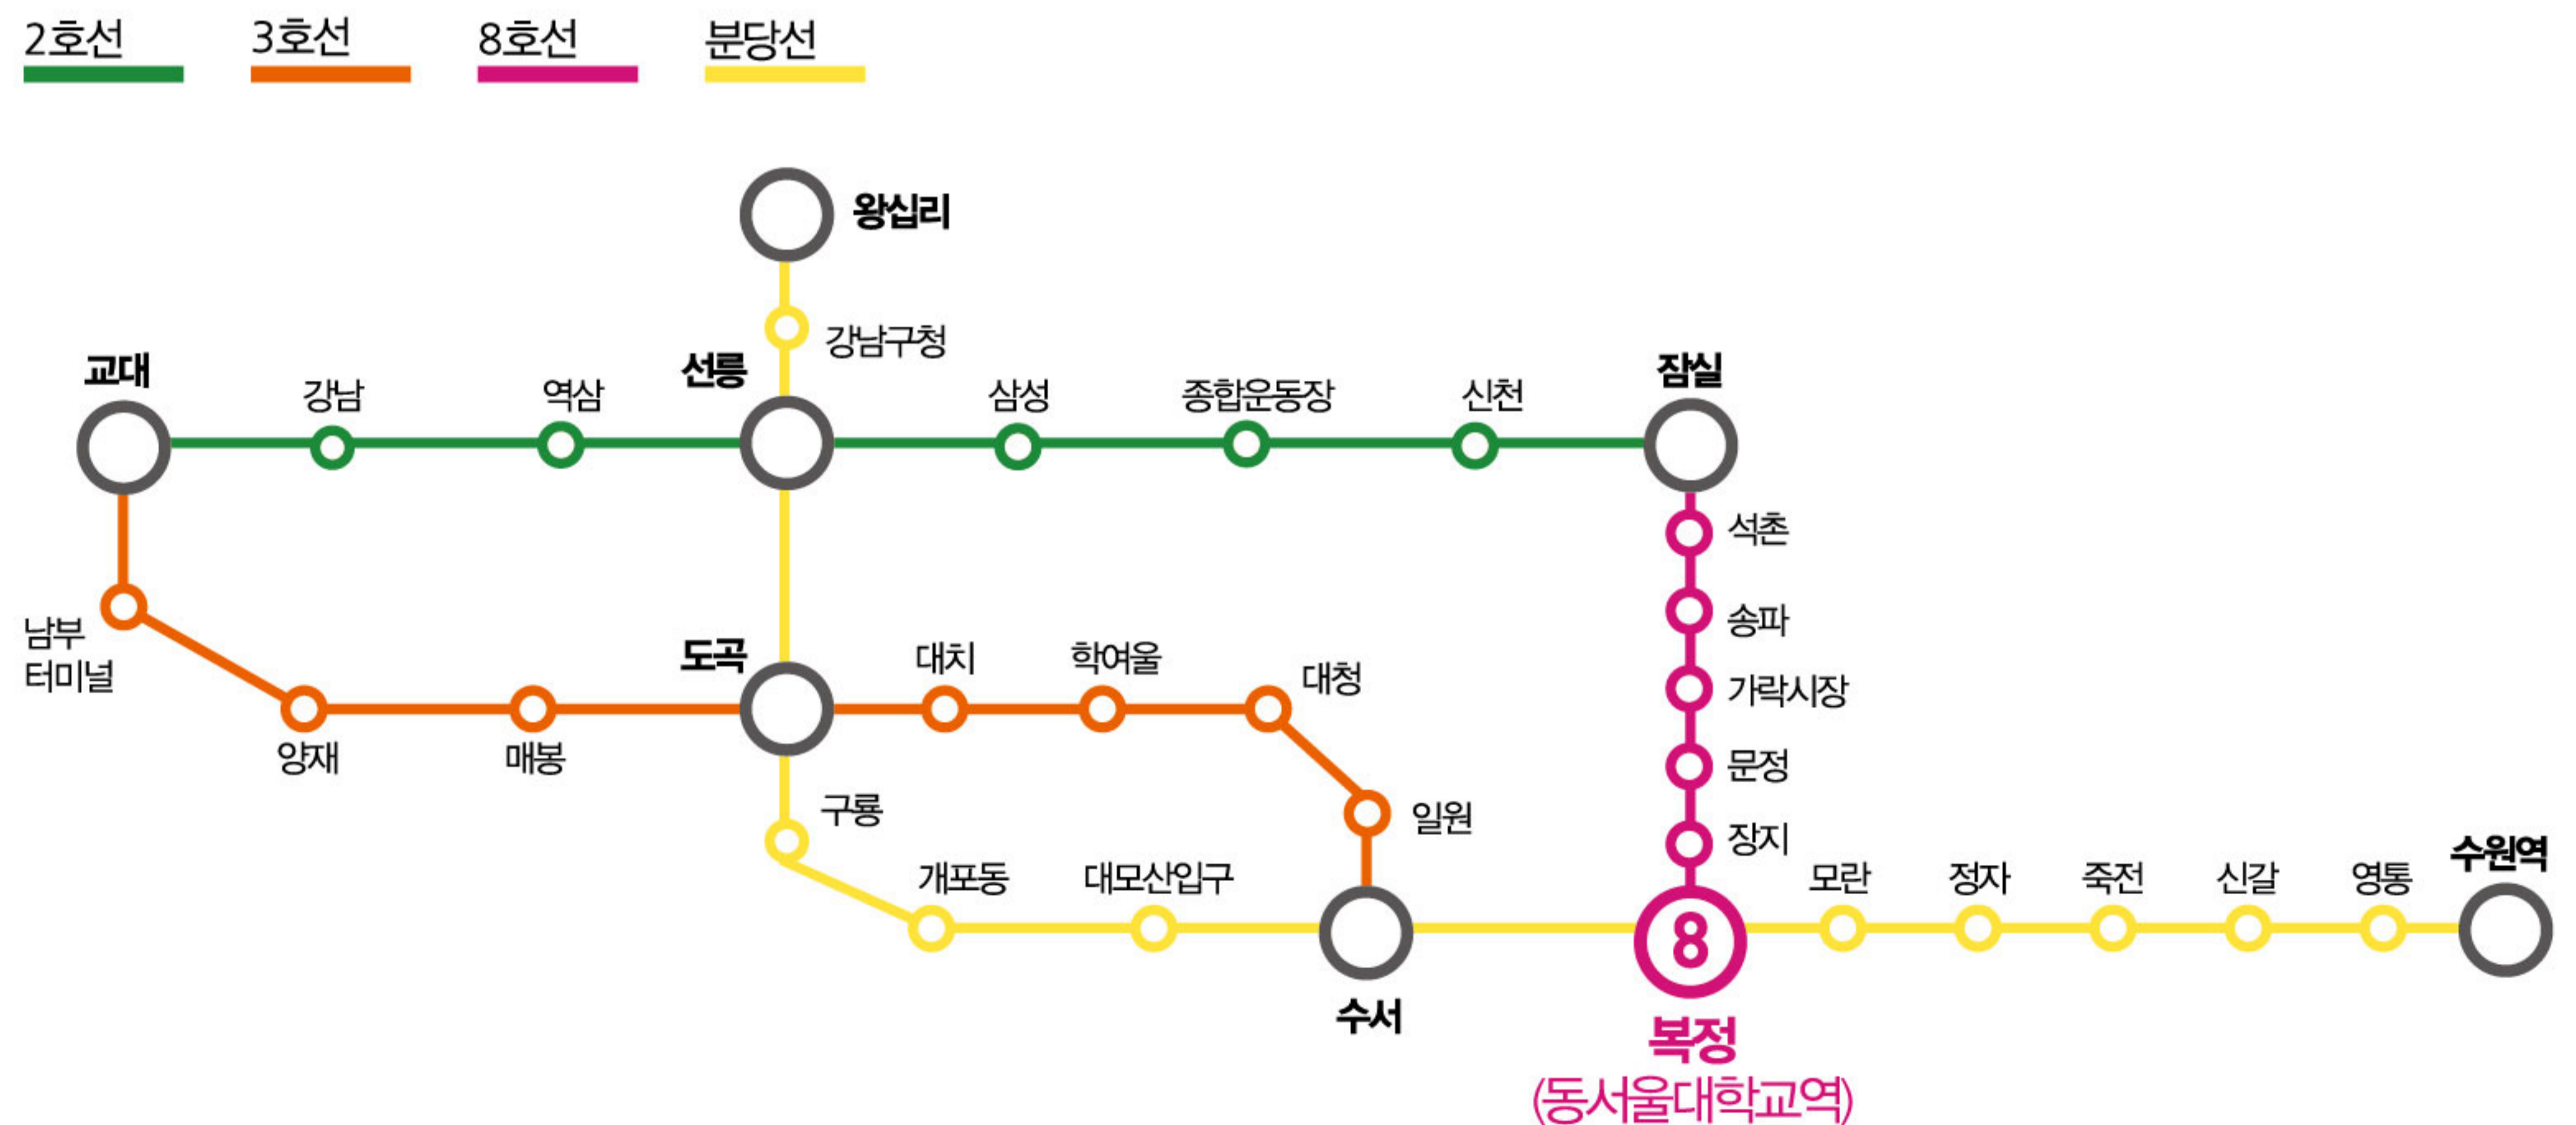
2호선 3호선 8호선 분당선

왕십리

강남구청

교대 강남 역삼 선릉 삼성 종합운동장 신천 잠실

석촌

송파

남부 터미널

도곡 대치 학여울 대청

가락시장

양재 매봉

문정

구룡

일원

장지

개포동 대모산입구

모란 정자 죽전 신갈 영통 수원역

8

수서

복정
(동서울대학교역)